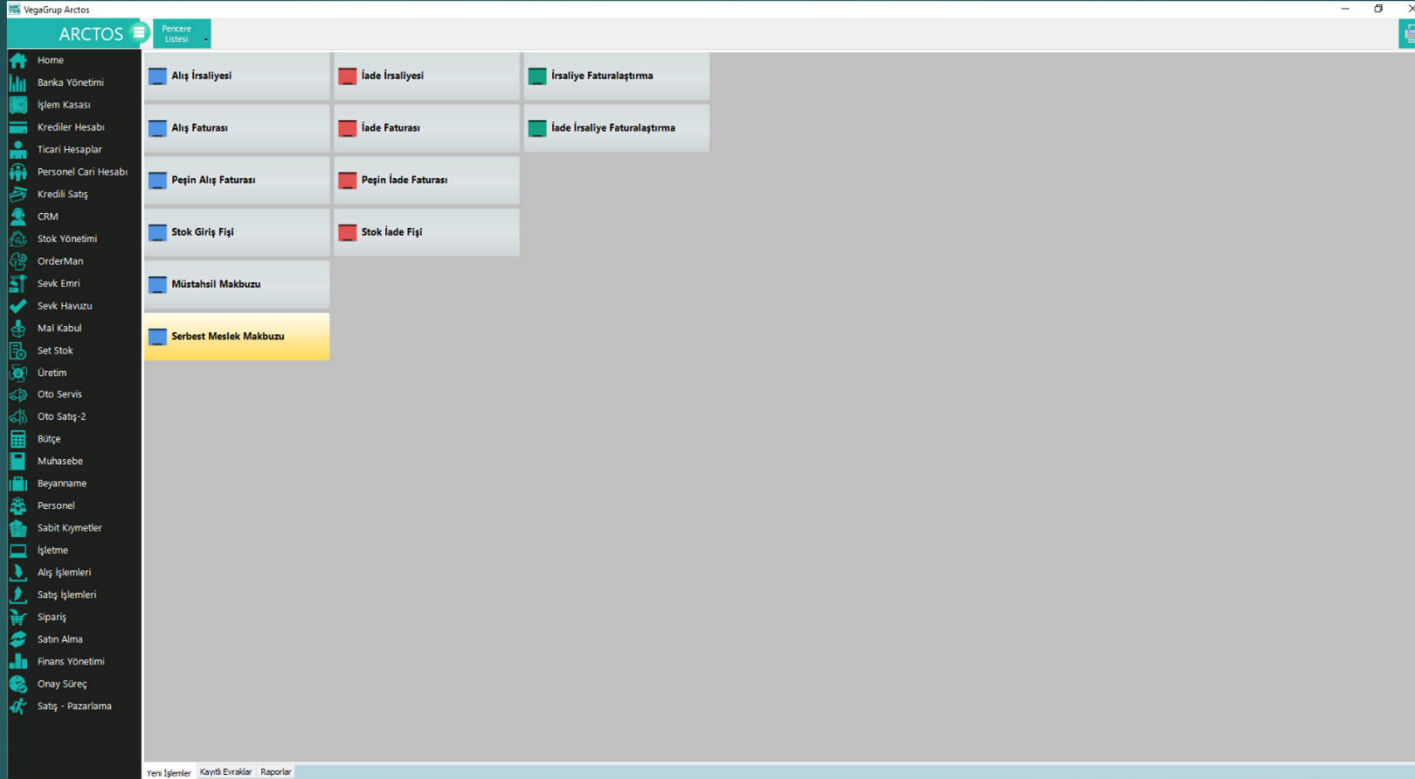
VegaGrup Arctos

ARCTOS

Pencere Listesi

Home
Banka Yönetimi
İşlem Kasası
Krediler Hesabı
Ticari Hesaplar
Personel Cari Hesabı
Kredili Satış
CRM
Stok Yönetimi
OrderMan
Sevk Emri
Sevk Havuzu
Mal Kabul
Set Stok
Üretim
Oto Servis
Oto Satış-2
Bütçe
Muhasebe
Beyanname
Personel
Sabit Kıymetler
İşletme
Alış İşlemleri
Satış İşlemleri
Sipariş
Satın Alma
Finans Yönetimi
Onay Süreç
Satış - Pazarlama

Alış İrsaliyesi
İade İrsaliyesi
İrsaliye Faturalaştırma
Alış Faturası
İade Faturası
İade İrsaliye Faturalaştırma
Peşin Alış Faturası
Peşin İade Faturası
Stok Giriş Fişi
Stok İade Fişi
Müstahsil Makbuzu
Serbest Meslek Makbuzu

Yeni İşlemler
Kayıtlı Evraklar
Raporlar